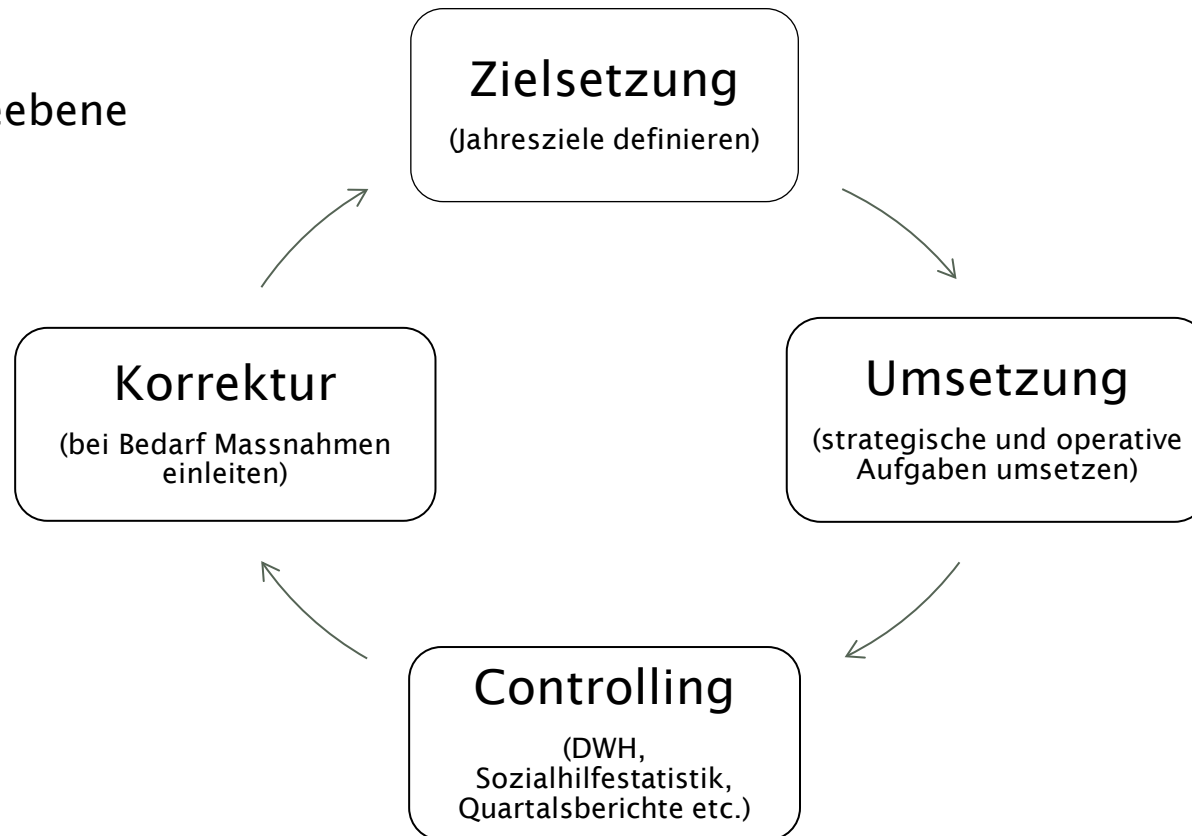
ebene

Zielsetzung
(Jahresziele definieren)

Umsetzung
(strategische und operative Aufgaben umsetzen)

Controlling
(DWH, Sozialhilfestatistik, Quartalsberichte etc.)

Korrektur
(bei Bedarf Massnahmen einleiten)